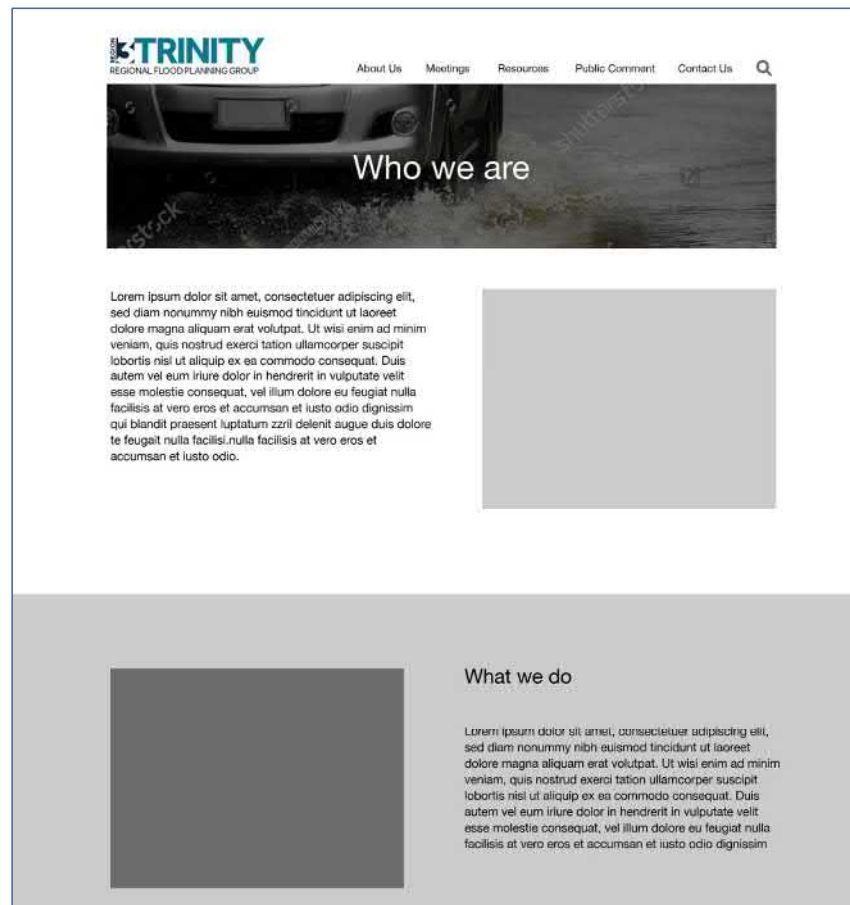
REGION 3 TRINITY
REGIONAL FLOOD PLANNING GROUP

About Us Meetings Resources Public Comment Contact Us

Who we are

Lorem ipsum dolor sit amet, consectetuer adipiscing elit, sed diam nonummy nibh euismod tincidunt ut laoreet dolore magna aliquam erat volutpat. Ut wisi enim ad minim veniam, quis nostrud exerci tation ullamcorper suscipit lobortis nisl ut aliquip ex ea commodo consequat. Duis autem vel eum iriure dolor in hendrerit in vulputate velit esse molestie consequat, vel illum dolore eu feugiat nulla facilisis at vero eros et accumsan et iusto odio dignissim qui blandit praesent luptatum zzril delenit augue duis dolore te feugait nulla facilisi.nulla facilisis at vero eros et accumsan et iusto odio.

What we do

Lorem ipsum dolor sit amet, consectetuer adipiscing elit, sed diam nonummy nibh euismod tincidunt ut laoreet dolore magna aliquam erat volutpat. Ut wisi enim ad minim veniam, quis nostrud exerci tation ullamcorper suscipit lobortis nisl ut aliquip ex ea commodo consequat. Duis autem vel eum iriure dolor in hendrerit in vulputate velit esse molestie consequat, vel illum dolore eu feugiat nulla facilisis at vero eros et accumsan et iusto odio dignissim